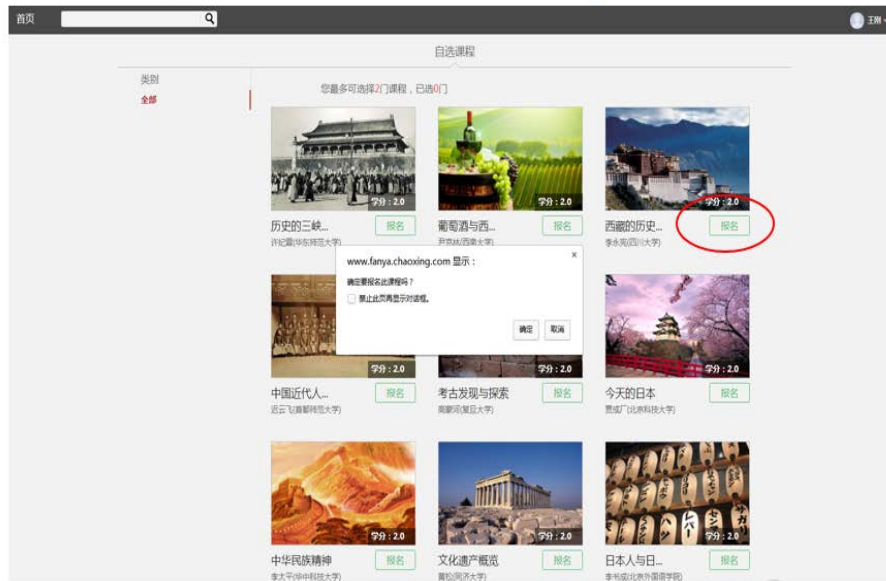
首页

王刚

自选课程

类别

全部

您最多可选择2门课程，已选0门

学分：2.0

历史的三峡...

报名

许纪霖(华东师范大学)

学分：2.0

葡萄酒与西...

报名

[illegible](西南大学)

学分：2.0

西藏的历史...

报名

李永宪(四川大学)

www.fanya.chaoxing.com 显示：

确定要报名此课程吗？

禁止此页再显示对话框。

确定

取消

×

学分：2.0

中国近代人...

报名

迟云飞(首都师范大学)

学分：2.0

考古发现与探索

报名

高蒙河(复旦大学)

学分：2.0

今天的日本

报名

贾成厂(北京科技大学)

学分：2.0

中华民族精神

报名

李太平(华中科技大学)

学分：2.0

文化遗产概览

报名

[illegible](同济大学)

学分：2.0

日本人与日...

报名

李书成(北京外国语学院)